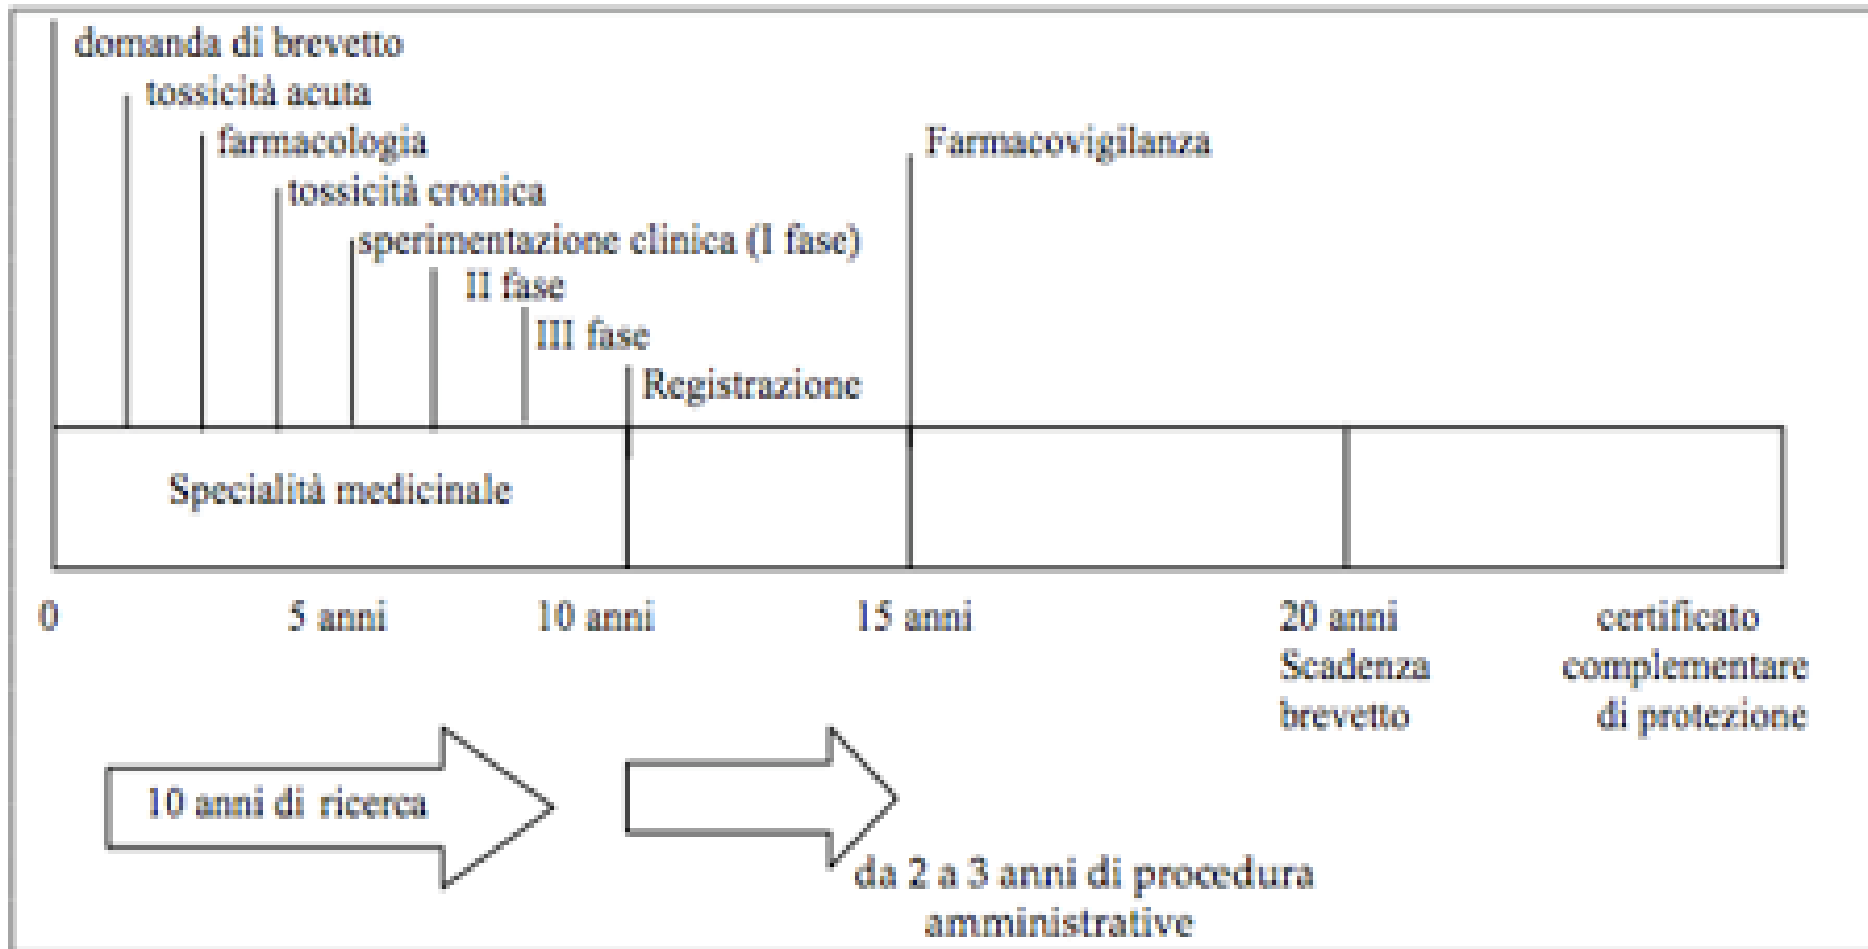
domanda di brevetto
tossicitá acuta
farmacologia
tossicitá cronica
sperimentazione clinica (I fase)
II fase
III fase
Registrazione
Farmacovigilanza

Specialitá medicinale

0
5 anni
10 anni
15 anni
20 anni Scadenza brevetto
certificato complementare di protezione

10 anni di ricerca
da 2 a 3 anni di procedura amministrative